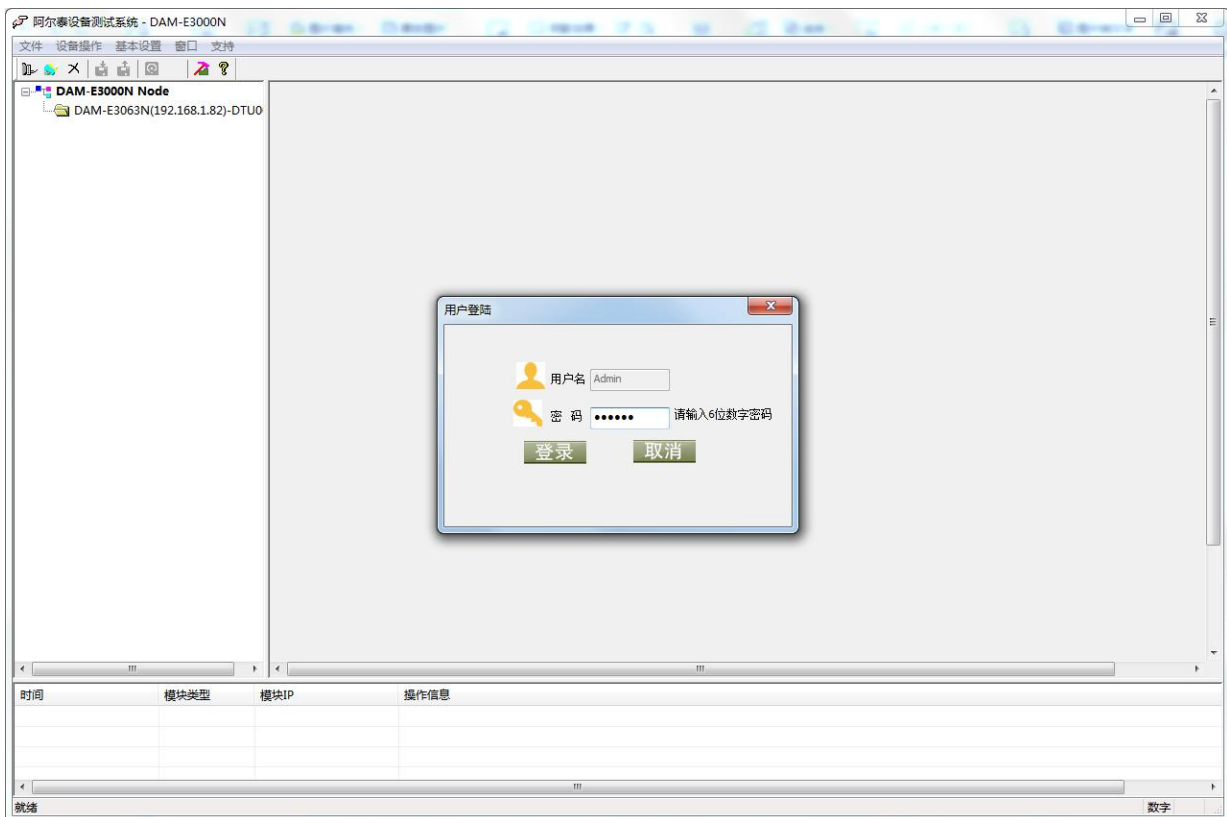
阿尔泰设备测试系统 - DAM-E3000N

文件 设备操作 基本设置 窗口 支持

DAM-E3000N Node
DAM-E3063N(192.168.1.82)-DTU0

用户登陆

用户名 Admin

密 码 •••••• 请输入6位数字密码

登录 取消

| 时间 | 模块类型 | 模块IP | 操作信息 |
|---|---|---|---|

就绪

数字